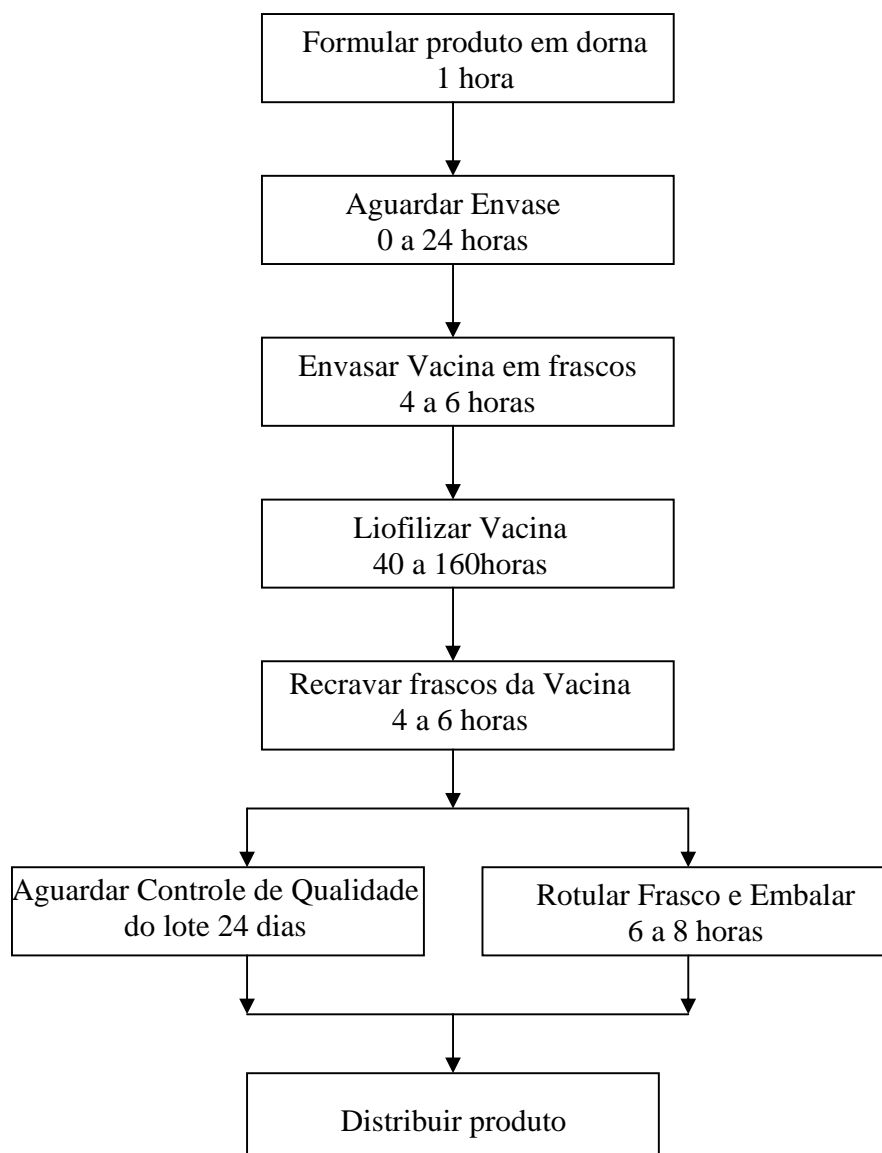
Formular produto em dorna
1 hora

Aguardar Envase
0 a 24 horas

Envasar Vacina em frascos
4 a 6 horas

Liofilizar Vacina
40 a 160horas

Recravar frascos da Vacina
4 a 6 horas

Aguardar Controle de Qualidade
do lote 24 dias

Rotular Frasco e Embalar
6 a 8 horas

Distribuir produto